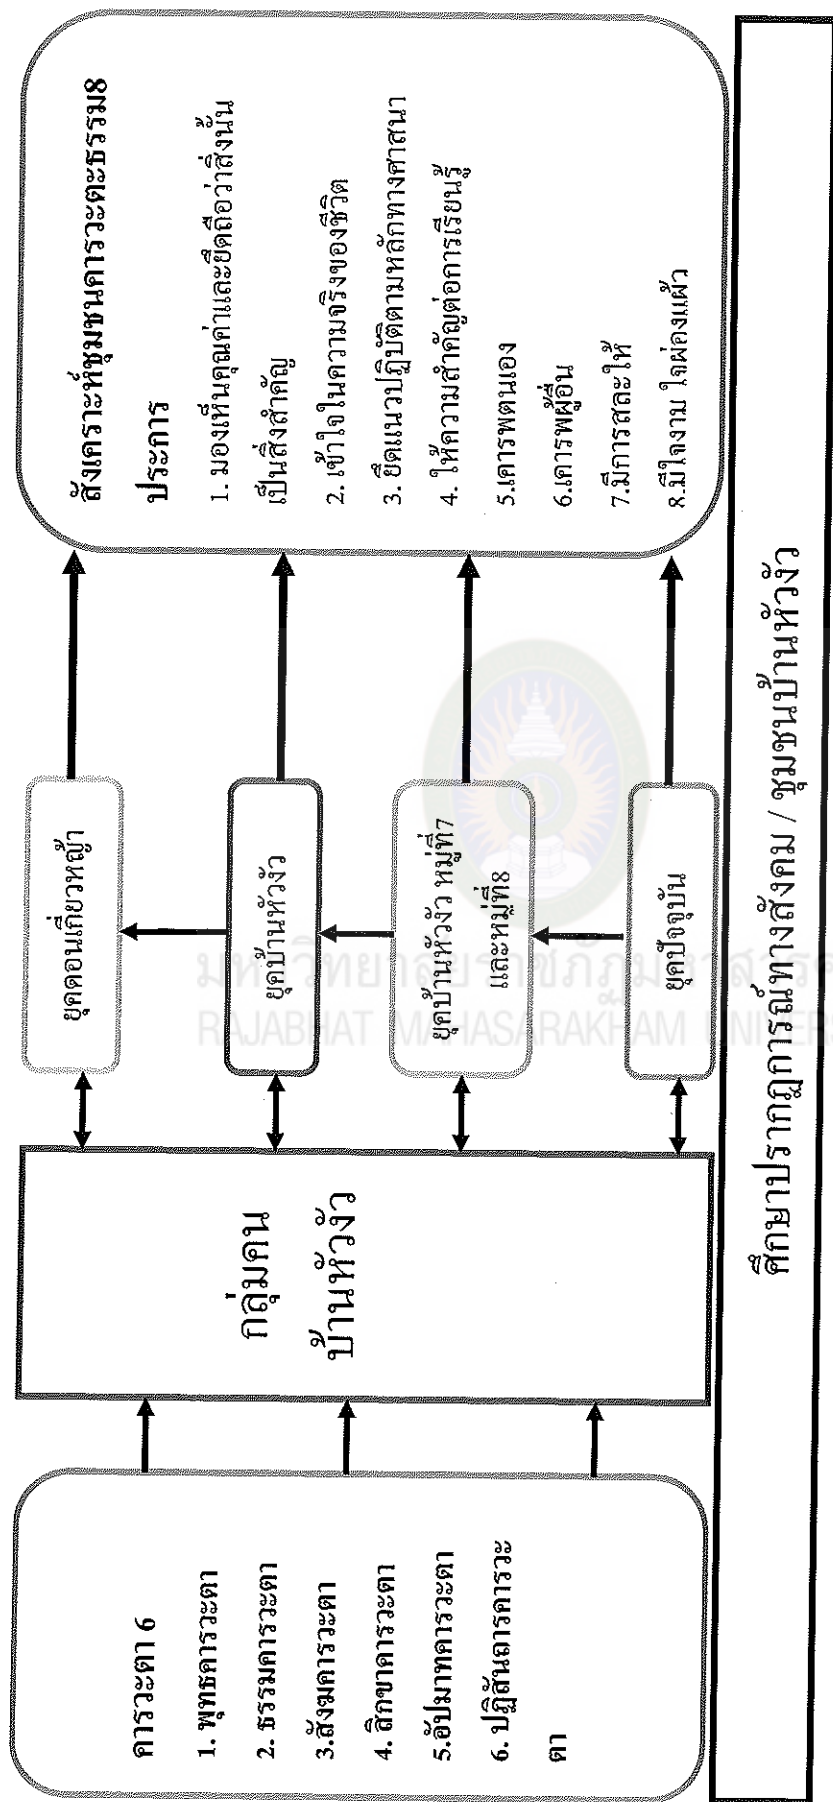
คารวะตา 6

1. พุทธคารวะตา

2. ธรรมคารวะตา

3.สังฆคารวะตา

4. สิกขาคารวะตา

5.อัปมาทคารวะตา

6. ปฏิสันถารคารวะตา

กลุ่มคน บ้านหัววัว

ยุคดอนเกี้ยวหญ้า

ยุคบ้านหัววัว

ยุคบ้านหัววัว หมู่ที่7 และหมู่ที่8

ยุคปัจจุบัน

สังเคราะห์ชุมชนคารวะธรรม8 ประการ

1. มองเห็นคุณค่าและยึดถือว่าสิ่งนั้นเป็นสิ่งสำคัญ

2. เข้าใจในความจริงของชีวิต

3. ยึดแนวปฏิบัติตามหลักทางศาสนา

4. ให้ความสำคัญต่อการเรียนรู้

5.เคารพตนเอง

6.เคารพผู้อื่น

7.มีการสละให้

8.มีใจงาม ใจผ่องแผ้ว

ศึกษาปรากฏการณ์ทางสังคม / ชุมชนบ้านหัววัว

มหาวิทยาลัยราชภัฏมหาสารคาม
RAJABHAT MAHASARAKHAM UNIVERSITY